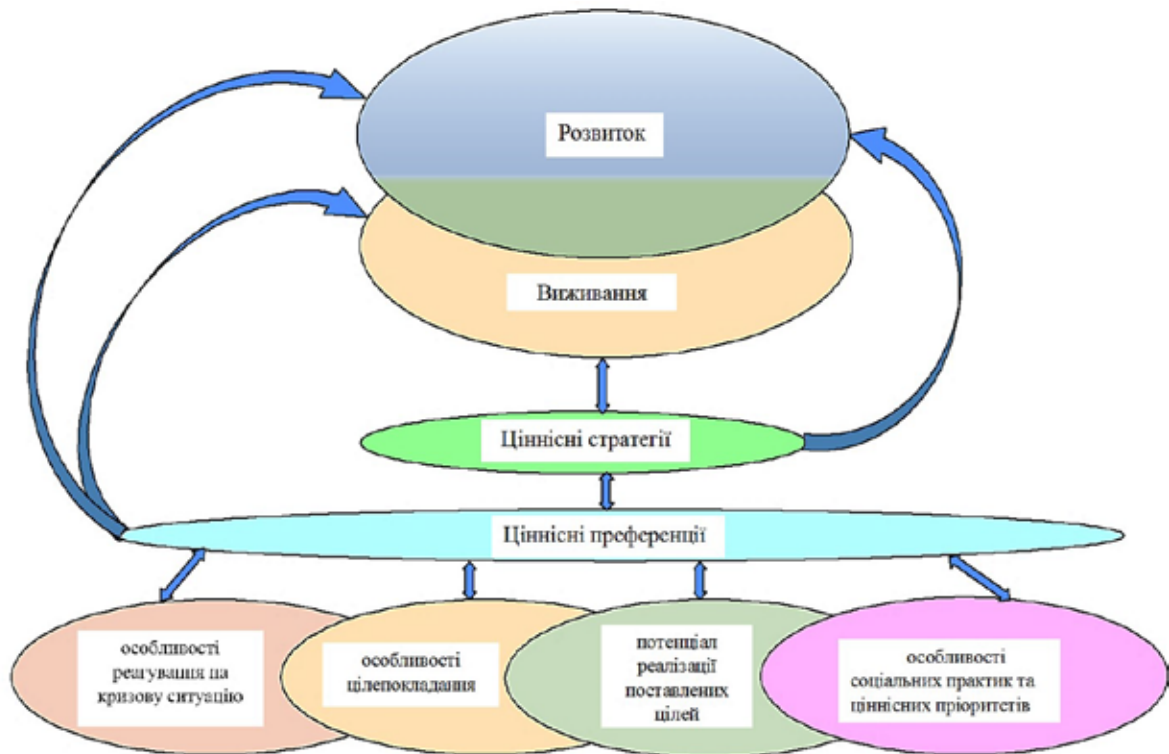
Розвиток

Виживання

Ціннісні стратегії

Ціннісні преференції

особливості реагування на кризову ситуацію

особливості цілепокладання

потенціал реалізації поставлених цілей

особливості соціальних практик та ціннісних пріоритетів